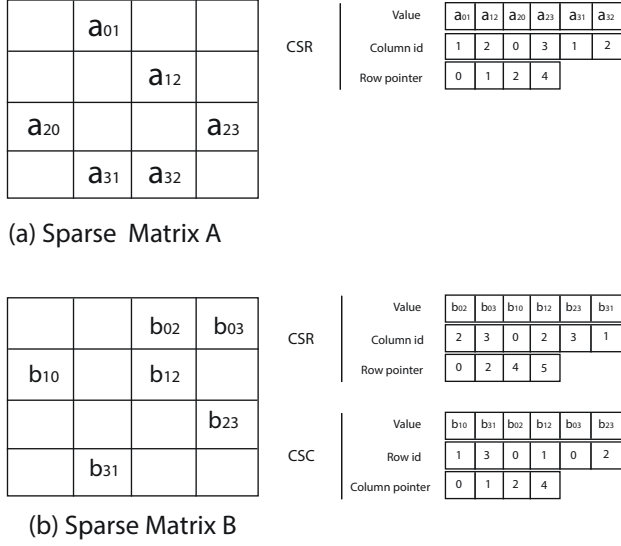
|  | $a_{01}$ |  |  |
|---|---|---|---|
|  |  | $a_{12}$ |  |
| $a_{20}$ |  |  | $a_{23}$ |
|  | $a_{31}$ | $a_{32}$ |  |

CSR

| Value | $a_{01}$ | $a_{12}$ | $a_{20}$ | $a_{23}$ | $a_{31}$ | $a_{32}$ |
|---|---|---|---|---|---|---|
| Column id | 1 | 2 | 0 | 3 | 1 | 2 |
| Row pointer | 0 | 1 | 2 | 4 |  |  |

(a) Sparse Matrix A

|  |  | $b_{02}$ | $b_{03}$ |
|---|---|---|---|
| $b_{10}$ |  | $b_{12}$ |  |
|  |  |  | $b_{23}$ |
|  | $b_{31}$ |  |  |

CSR

| Value | $b_{02}$ | $b_{03}$ | $b_{10}$ | $b_{12}$ | $b_{23}$ | $b_{31}$ |
|---|---|---|---|---|---|---|
| Column id | 2 | 3 | 0 | 2 | 3 | 1 |
| Row pointer | 0 | 2 | 4 | 5 |  |  |

CSC

| Value | $b_{10}$ | $b_{31}$ | $b_{02}$ | $b_{12}$ | $b_{03}$ | $b_{23}$ |
|---|---|---|---|---|---|---|
| Row id | 1 | 3 | 0 | 1 | 0 | 2 |
| Column pointer | 0 | 1 | 2 | 4 |  |  |

(b) Sparse Matrix B